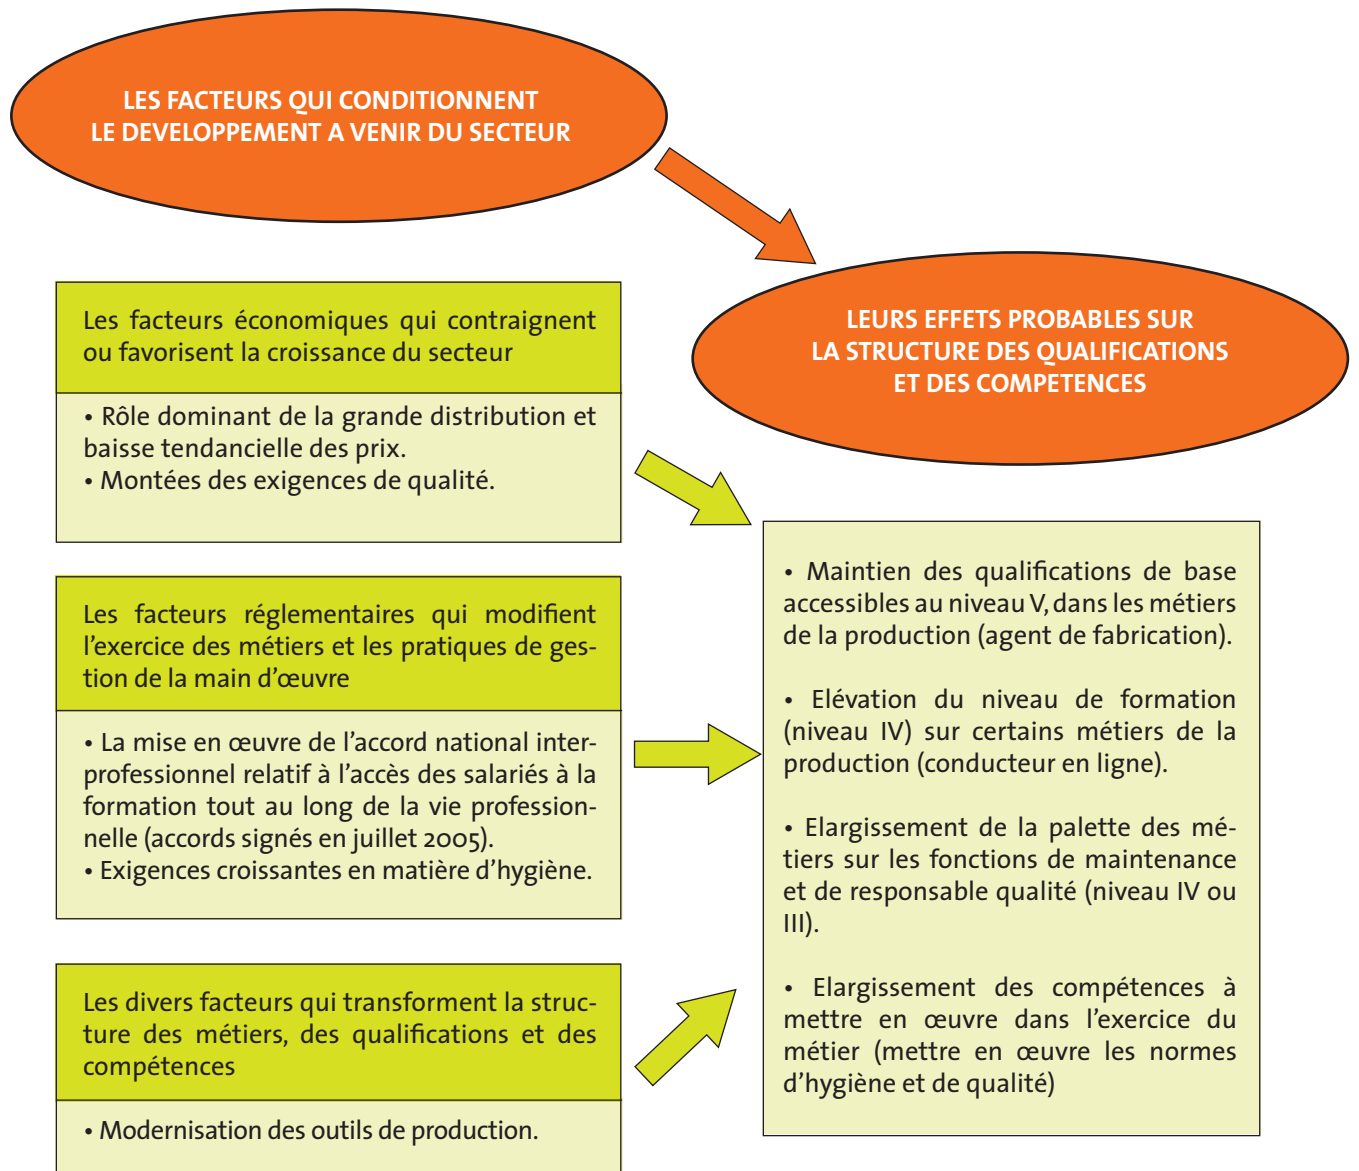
LES FACTEURS QUI CONDITIONNENT LE DEVELOPPEMENT A VENIR DU SECTEUR

LEURS EFFETS PROBABLES SUR LA STRUCTURE DES QUALIFICATIONS ET DES COMPETENCES

Les facteurs économiques qui contraignent ou favorisent la croissance du secteur

• Rôle dominant de la grande distribution et baisse tendancielle des prix.
• Montées des exigences de qualité.

Les facteurs réglementaires qui modifient l'exercice des métiers et les pratiques de gestion de la main d'œuvre

• La mise en œuvre de l'accord national interprofessionnel relatif à l'accès des salariés à la formation tout au long de la vie professionnelle (accords signés en juillet 2005).
• Exigences croissantes en matière d'hygiène.

Les divers facteurs qui transforment la structure des métiers, des qualifications et des compétences

• Modernisation des outils de production.

• Maintien des qualifications de base accessibles au niveau V, dans les métiers de la production (agent de fabrication).

• Elévation du niveau de formation (niveau IV) sur certains métiers de la production (conducteur en ligne).

• Elargissement de la palette des métiers sur les fonctions de maintenance et de responsable qualité (niveau IV ou III).

• Elargissement des compétences à mettre en œuvre dans l'exercice du métier (mettre en œuvre les normes d'hygiène et de qualité)